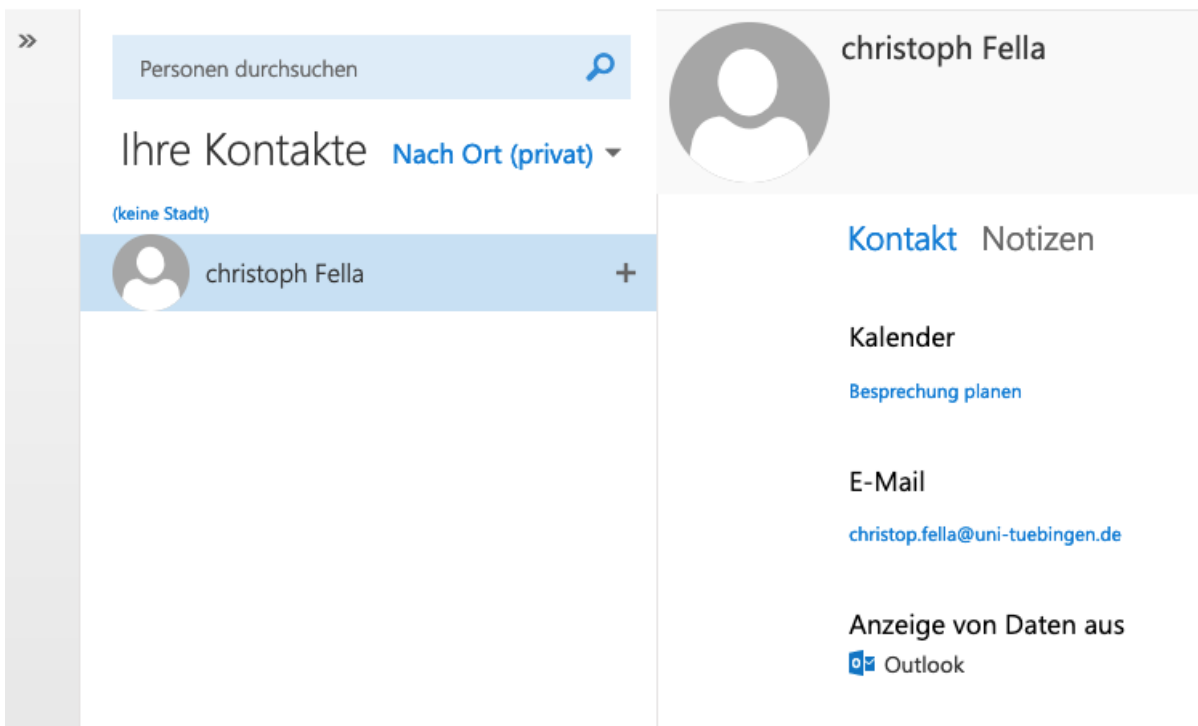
»

Personen durchsuchen

Ihre Kontakte Nach Ort (privat)

(keine Stadt)

christoph Fella +

christoph Fella

Kontakt Notizen

Kalender

Besprechung planen

E-Mail

christop.fella@uni-tuebingen.de

Anzeige von Daten aus

Outlook